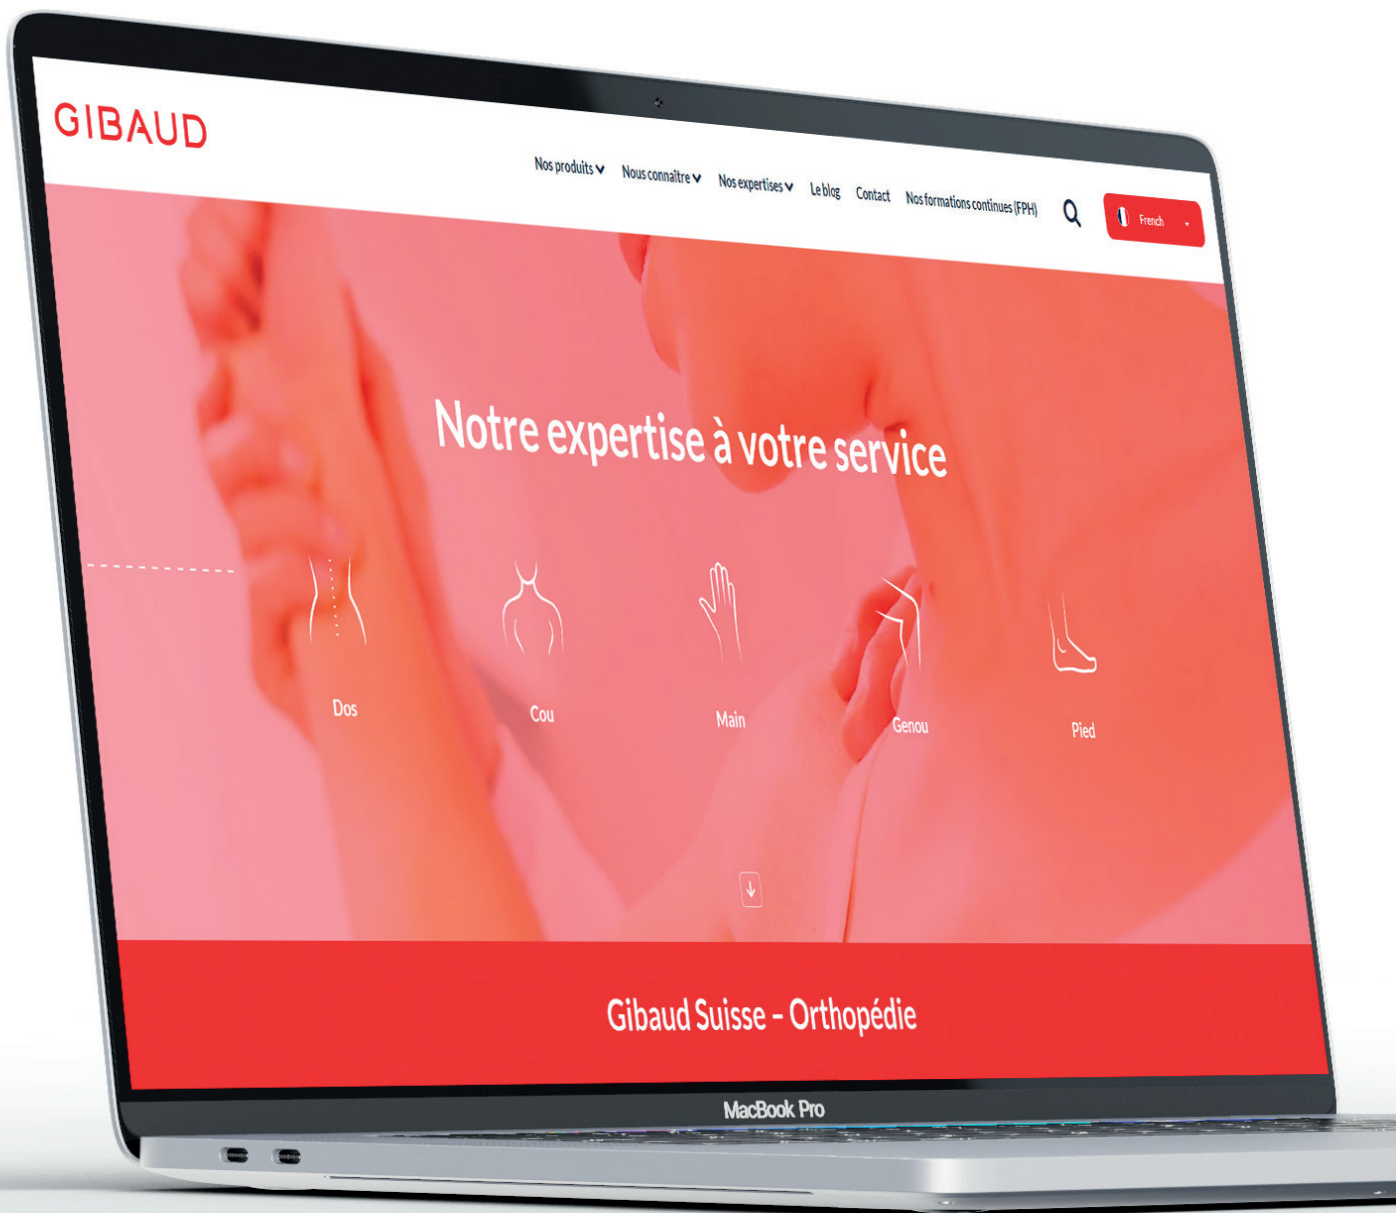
GIBAUD

Nos produits Nous connaître Nos expertises Le blog Contact Nos formations continues (FPH)

French

Notre expertise à votre service

Dos

Cou

Main

Genou

Pied

Gibaud Suisse - Orthopédie

MacBook Pro